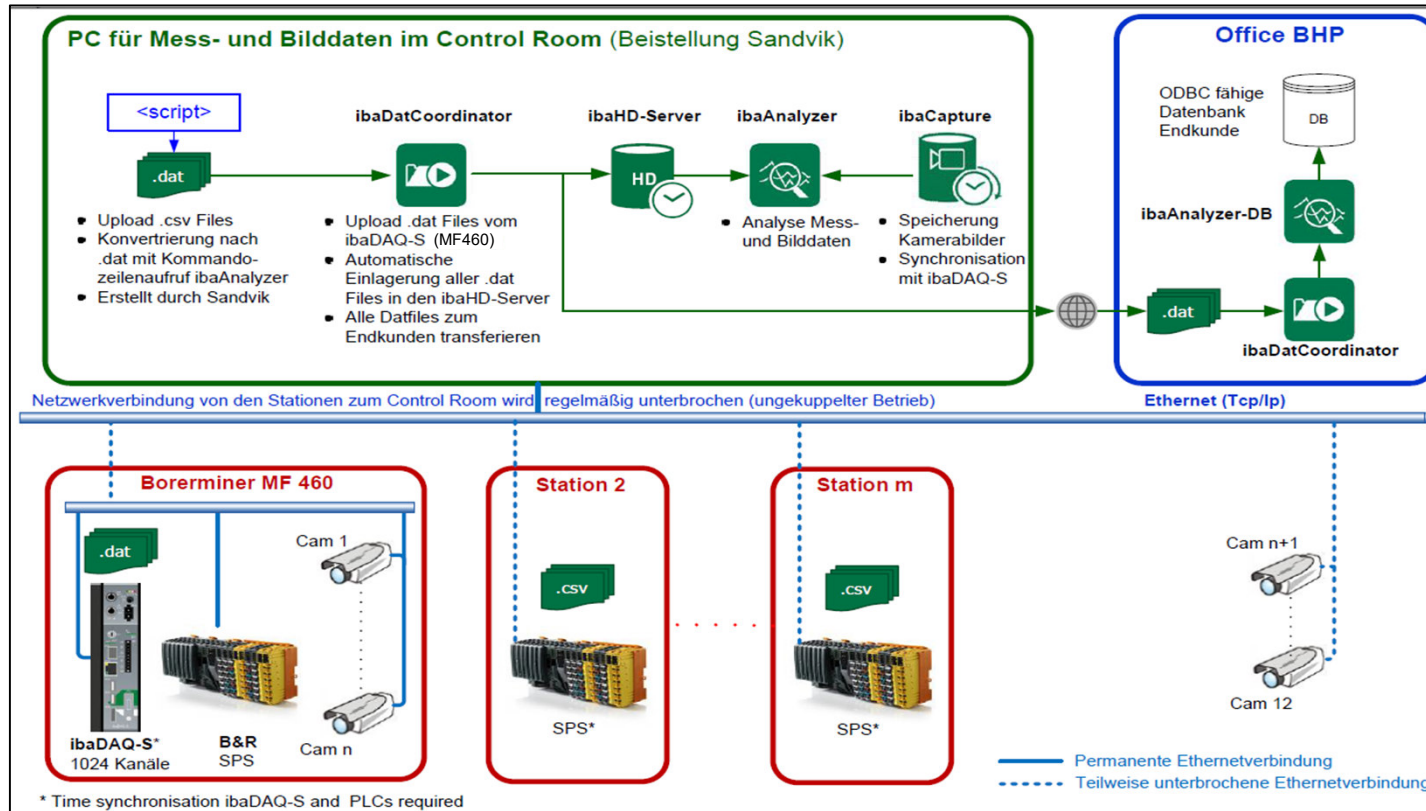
PC für Mess- und Bilddaten im Control Room (Beistellung Sandvik)

<script>

.dat

- Upload .csv Files
- Konvertrierung nach .dat mit Kommandozeilenaufruf ibaAnalyzer
- Erstellt durch Sandvik

ibaDatCoordinator

- Upload .dat Files vom ibaDAQ-S (MF460)
- Automatische Einlagerung aller .dat Files in den ibaHD-Server
- Alle Datfiles zum Endkunden transferieren

ibaHD-Server

HD

ibaAnalyzer

- Analyse Mess- und Bilddaten

ibaCapture

- Speicherung Kamerabilder
- Synchronisation mit ibaDAQ-S

Office BHP

ODBC fähige Datenbank Endkunde

DB

ibaAnalyzer-DB

.dat

ibaDatCoordinator

Netzwerkverbindung von den Stationen zum Control Room wird regelmäßig unterbrochen (ungekuppelter Betrieb)

Ethernet (Tcp/Ip)

Borerminer MF 460

.dat

Cam 1

Cam n

ibaDAQ-S*
1024 Kanäle

B&R
SPS

Station 2

.csv

SPS*

Station m

.csv

SPS*

Cam n+1

Cam 12

Permanente Ethernetverbindung
Teilweise unterbrochene Ethernetverbindung

* Time synchronisation ibaDAQ-S and PLCs required